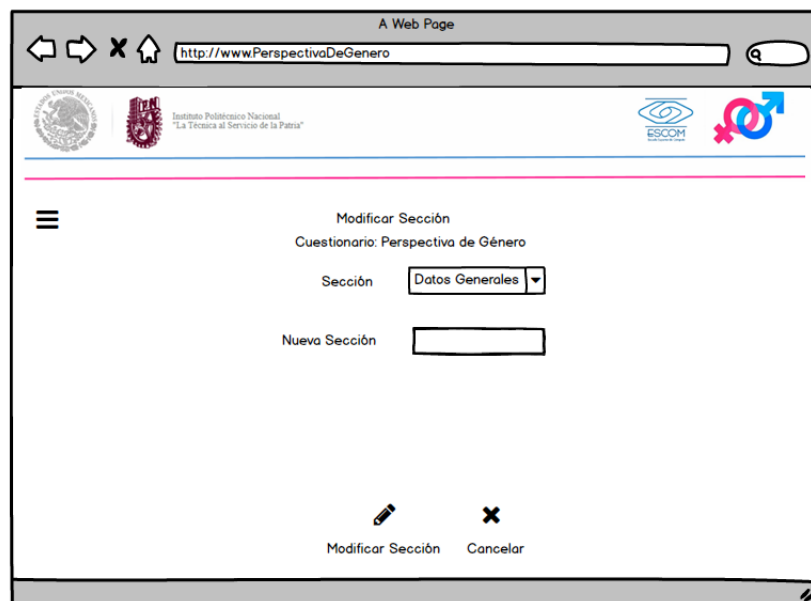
A Web Page

http://www.PerspectivaDeGenero

ESTADOS UNIDOS MEXICANOS

IPN

Instituto Politécnico Nacional
"La Técnica al Servicio de la Patria"

ESCOM

Modificar Sección

Cuestionario: Perspectiva de Género

Sección Datos Generales

Nueva Sección

Modificar Sección Cancelar